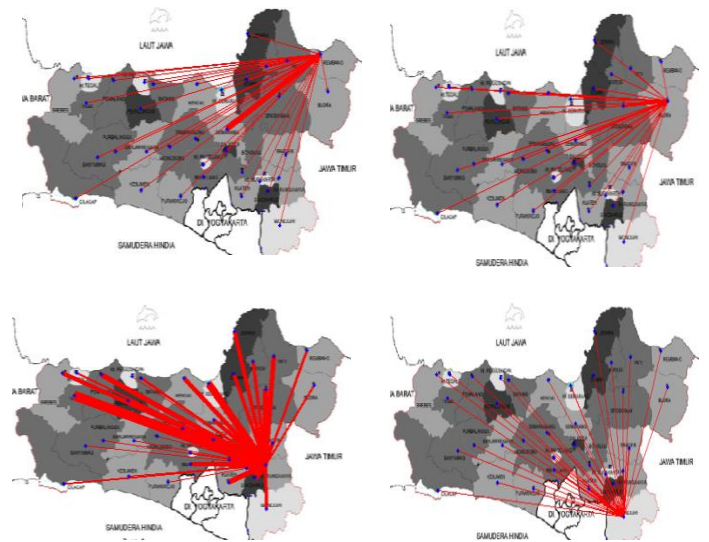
LAUT JAWA
JA BARAT
JAWA TIMUR
DI. YOGYAKARTA
SAMUDERA HINDIA

LAUT JAWA
JA BARAT
JAWA TIMUR
DI. YOGYAKARTA
SAMUDERA HINDIA

LAUT JAWA
JA BARAT
JAWA TIMUR
DI. YOGYAKARTA
SAMUDERA HINDIA

LAUT JAWA
JA BARAT
JAWA TIMUR
DI. YOGYAKARTA
SAMUDERA HINDIA